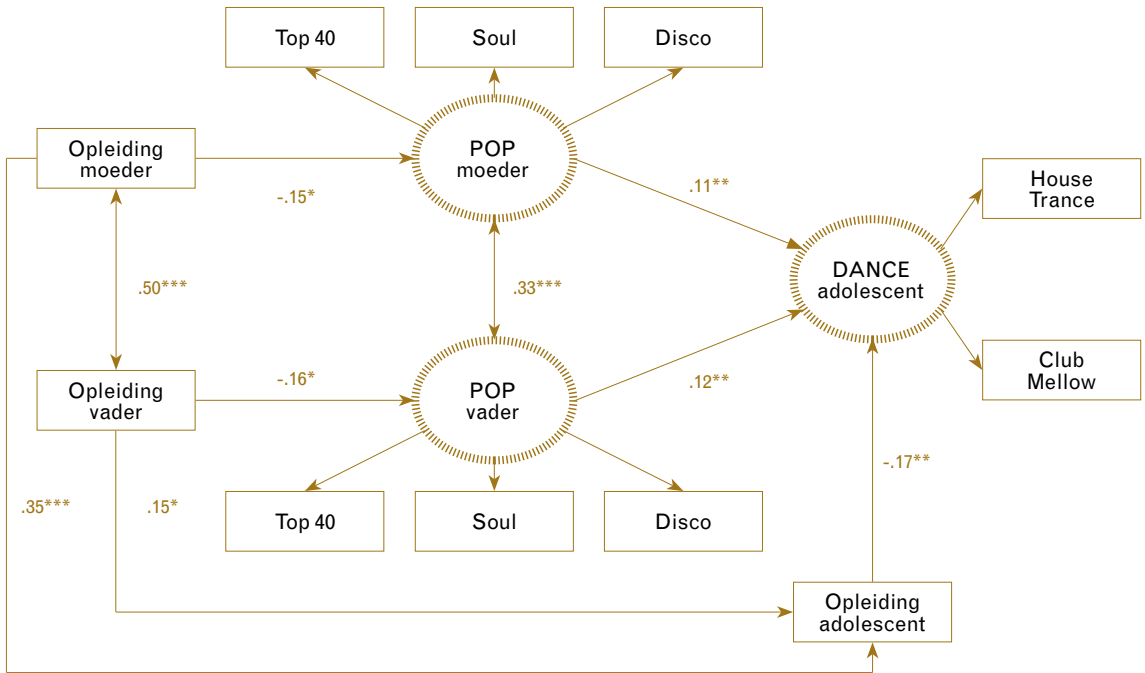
Top 40

Soul

Disco

Opleiding moeder

POP moeder

-.15*

.11**

House Trance

DANCE adolescent

.50***

.33***

Club Mellow

Opleiding vader

-.16*

POP vader

.12**

-.17**

.35***

.15*

Top 40

Soul

Disco

Opleiding adolescent